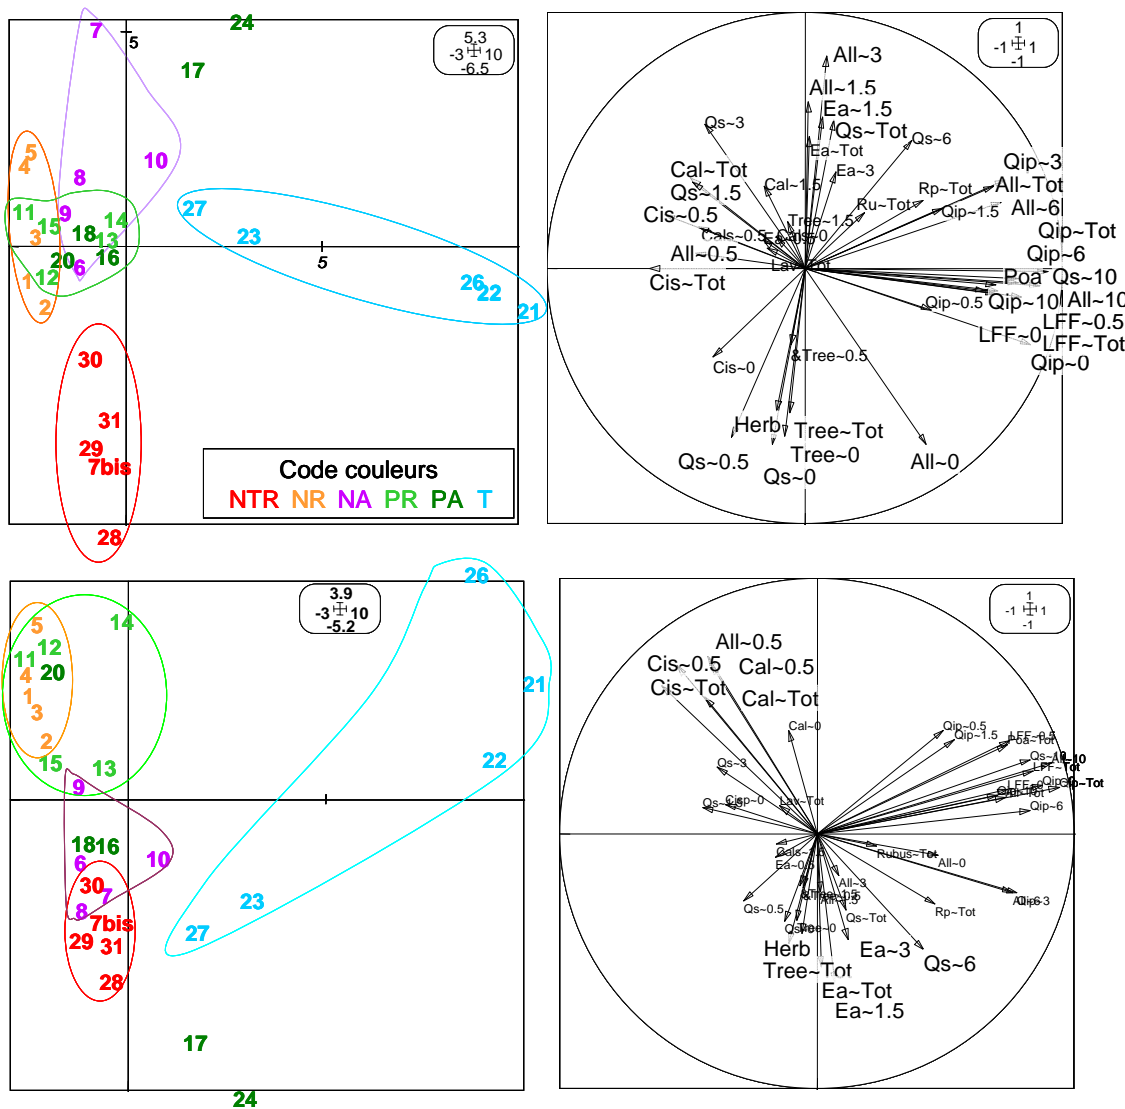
7 5 24 17 5.3 -3 10 -6.5
5 4 8 10 11 9 15 14 3 18 13 27 23 20 16 12 6 5 1 2 26 22 21 30 31 29 7bis 28

Code couleurs
NTR NR NA PR PA T

1 -1 1 -1
All~3 All~1.5 Ea~1.5 Qs~Tot Qs~3 Qs~6 Ea~Tot Cal~Tot Ea~3 Qip~3 Cal~1.5 All~Tot Qs~1.5 Rp~Tot Ru~Tot All~6 Cis~0.5 Tree~1.5 Qip~1.5 Cals~0.5 Cis~0 Qip~Tot All~0.5 Lav~Tot Qip~6 Cis~Tot Poa Qs~10 Qip~0.5 Qip~10 All~10 LFF~0.5 LFF~0 LFF~Tot Qip~0 Cis~0 &Tree~0.5 Herb Tree~Tot Tree~0 All~0 Qs~0.5 Qs~0

3.9 -3 10 -5.2
26 5 14 12 11 20 4 21 1 3 2 22 15 13 9 18 16 6 10 30 7 23 8 7bis 27 29 31 28 17 24

1 -1 1 -1
All~0.5 Cis~0.5 Cal~0.5 Cis~Tot Cal~Tot Cal~0 Qip~0.5 Qip~1.5 LFF~0.5 Poa~Tot Qs~10 All~10 LFF~Tot Qs~3 Qip~Tot Qip~6 Qs~0 Cis~0 Lav~Tot Cals~0 Rubus~Tot Ea~0.5 All~0 All~3 All~6 Qip~3 Qs~0.5 &Tree~0.5 Rp~Tot Qs~Tot Qs~0 Tree~0 Herb Ea~3 Qs~6 Tree~Tot Ea~Tot Ea~1.5